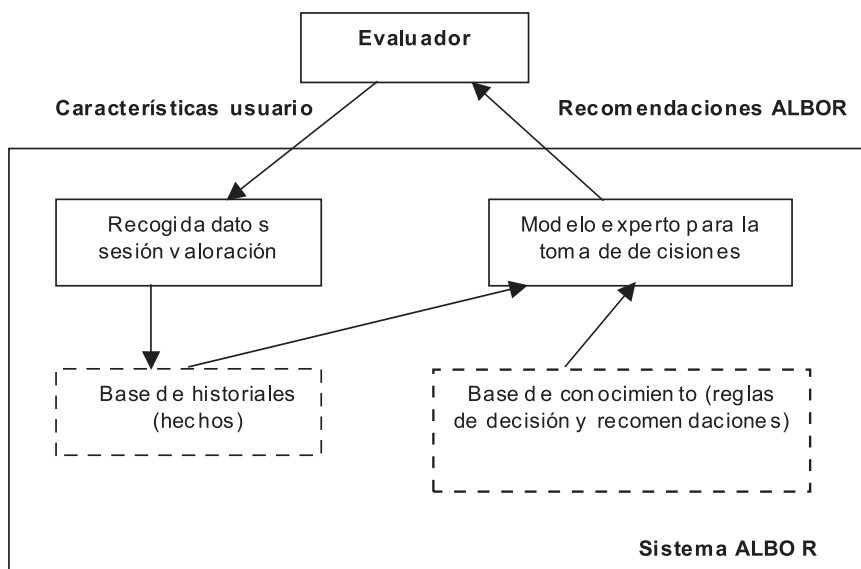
Evaluador

Características usuario

Recomendaciones ALBOR

Recogida datos sesión valoración

Modelo experto para la toma de decisiones

Base de historiales (hechos)

Base de conocimiento (reglas de decisión y recomendaciones)

Sistema ALBOR